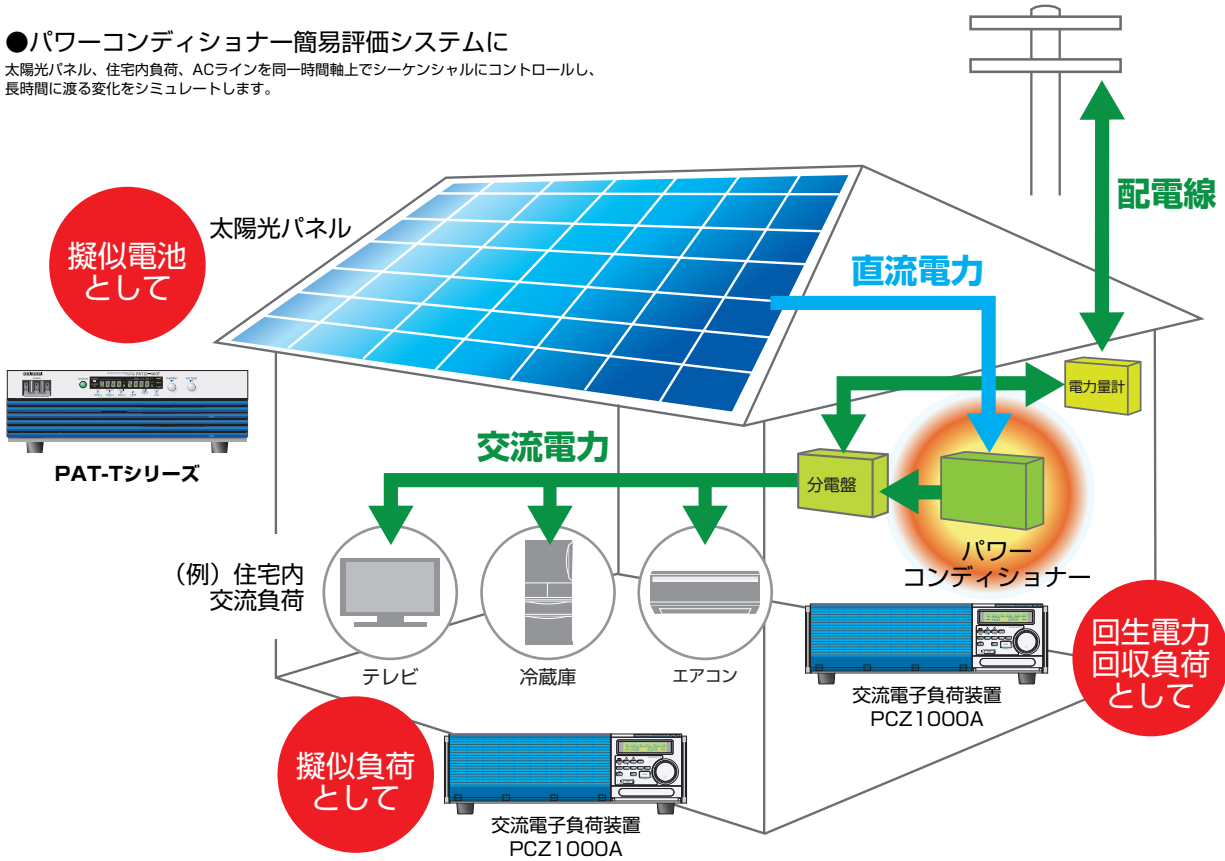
●パワーコンディショナー簡易評価システムに
太陽光パネル、住宅内負荷、ACラインを同一時間軸上でシーケンシャルにコントロールし、長時間に渡る変化をシミュレートします。

配電線

擬似電池として

太陽光パネル

直流電力

電力量計

PAT-Tシリーズ

交流電力

分電盤

パワーコンディショナー

（例）住宅内交流負荷

テレビ

冷蔵庫

エアコン

交流電子負荷装置
PCZ1000A

回生電力回収負荷として

擬似負荷として

交流電子負荷装置
PCZ1000A